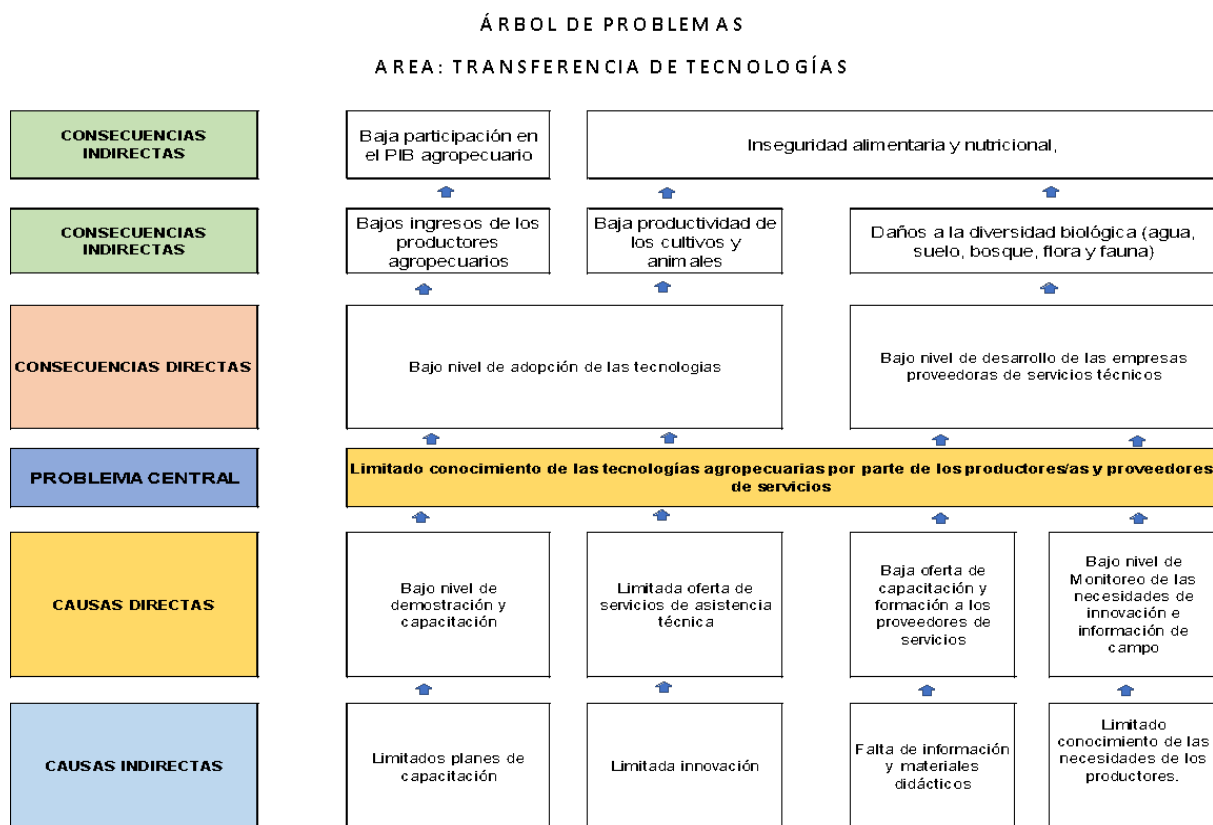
ÁRBOL DE PROBLEMAS

AREA: TRANSFERENCIA DE TECNOLOGÍAS

CONSECUENCIAS INDIRECTAS

Baja participación en el PIB agropecuario

Inseguridad alimentaria y nutricional,

CONSECUENCIAS INDIRECTAS

Bajos ingresos de los productores agropecuarios

Baja productividad de los cultivos y animales

Daños a la diversidad biológica (agua, suelo, bosque, flora y fauna)

CONSECUENCIAS DIRECTAS

Bajo nivel de adopción de las tecnologias

Bajo nivel de desarrollo de las empresas proveedoras de servicios técnicos

PROBLEMA CENTRAL

Limitado conocimiento de las tecnologías agropecuarias por parte de los productores/as y proveedores de servicios

CAUSAS DIRECTAS

Bajo nivel de demostración y capacitación

Limitada oferta de servicios de asistencia técnica

Baja oferta de capacitación y formación a los proveedores de servicios

Bajo nivel de Monitoreo de las necesidades de innovación e información de campo

CAUSAS INDIRECTAS

Limitados planes de capacitación

Limitada innovación

Falta de información y materiales didácticos

Limitado conocimiento de las necesidades de los productores.